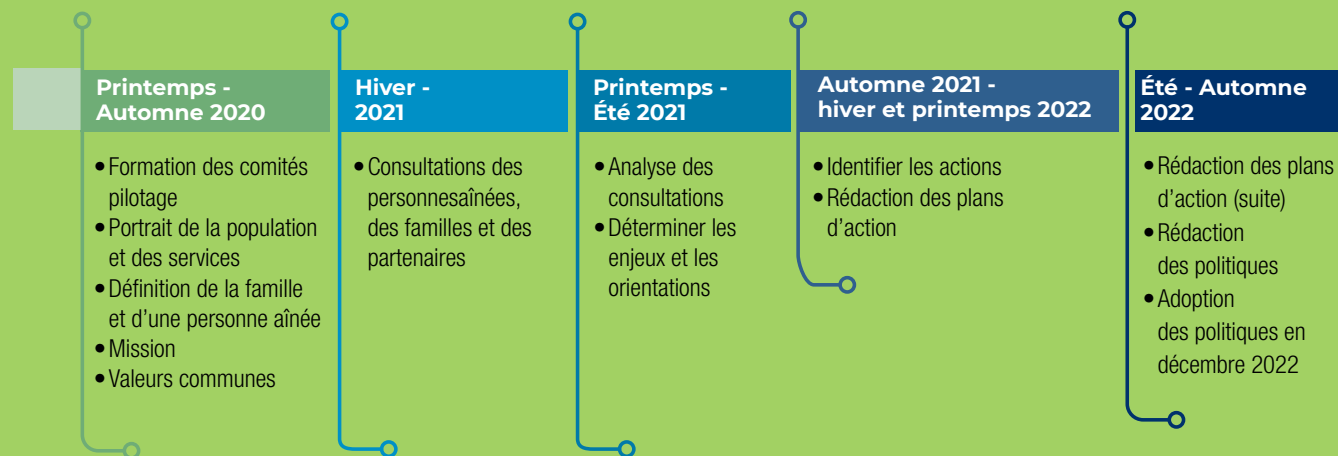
Printemps - Automne 2020

• Formation des comités pilotage
• Portrait de la population et des services
• Définition de la famille et d'une personne aînée
• Mission
• Valeurs communes

Hiver - 2021

• Consultations des personnesaînées, des familles et des partenaires

Printemps - Été 2021

• Analyse des consultations
• Déterminer les enjeux et les orientations

Automne 2021 - hiver et printemps 2022

• Identifier les actions
• Rédaction des plans d'action

Été - Automne 2022

• Rédaction des plans d'action (suite)
• Rédaction des politiques
• Adoption des politiques en décembre 2022